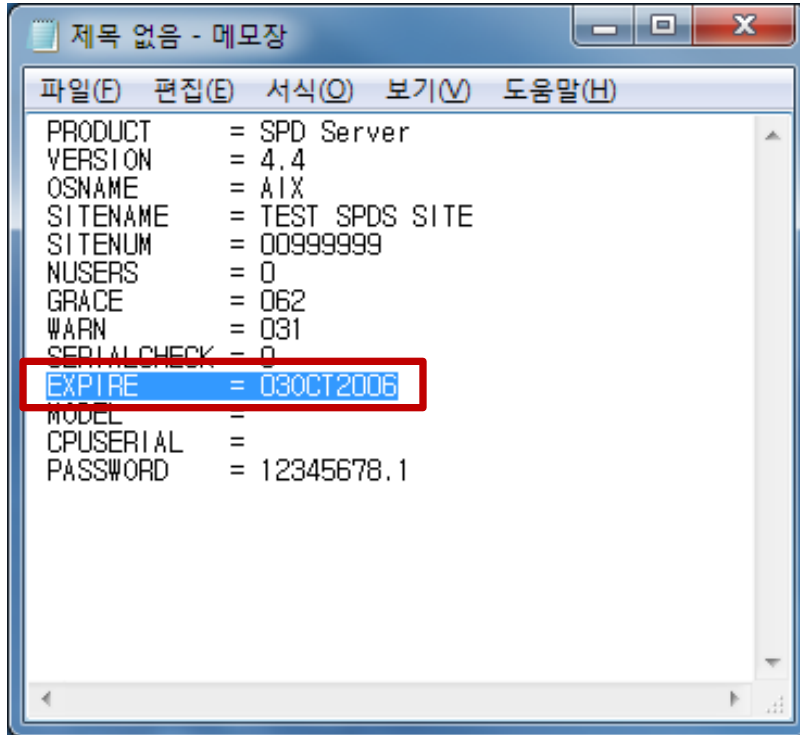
제목 없음 - 메모장

파일(F) 편집(E) 서식(O) 보기(V) 도움말(H)

PRODUCT = SPD Server
VERSION = 4.4
OSNAME = AIX
SITENAME = TEST SPDS SITE
SITENUM = 00999999
NUSERS = 0
GRACE = 062
WARN = 031
SERIALCHECK = 0
EXPIRE = 03OCT2006
MODEL =
CPUSERIAL =
PASSWORD = 12345678.1